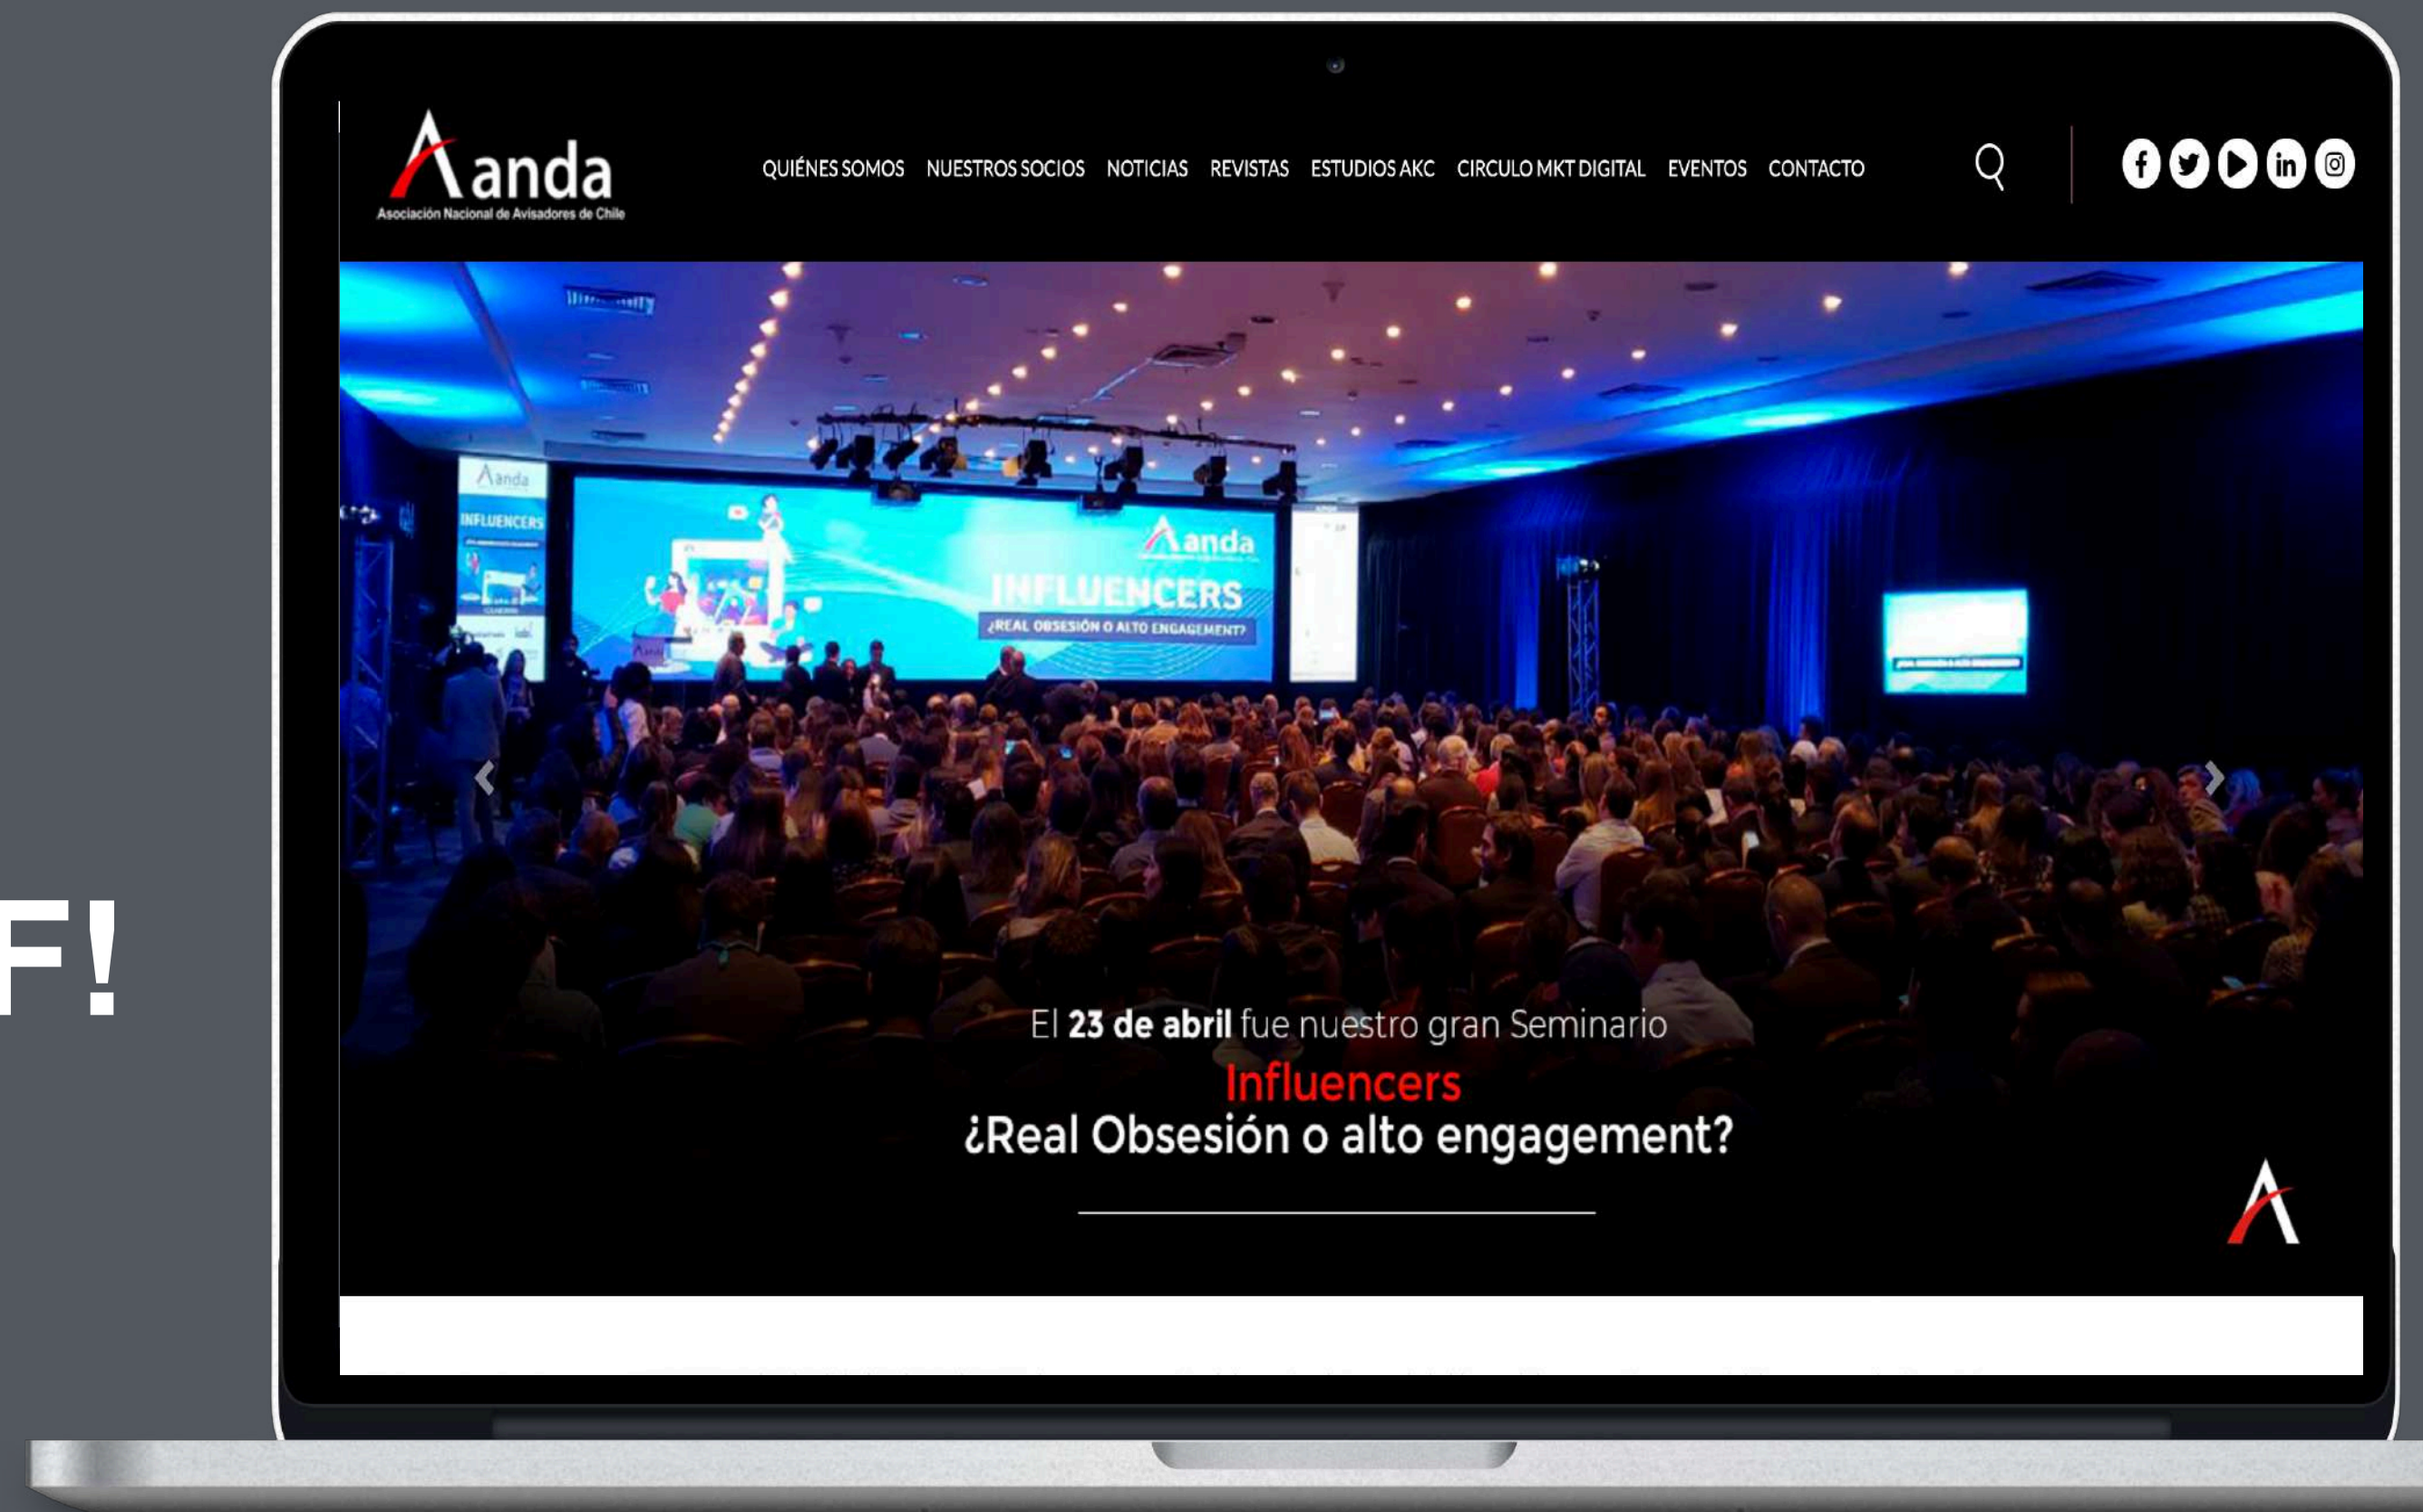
F!

anda
Asociación Nacional de Avisadores de Chile

QUIÉNES SOMOS NUESTROS SOCIOS NOTICIAS REVISTAS ESTUDIOS AKC CIRCULO MKT DIGITAL EVENTOS CONTACTO

anda
INFLUENCERS

anda
INFLUENCERS
¿REAL OBSESIÓN O ALTO ENGAGEMENT?

El 23 de abril fue nuestro gran Seminario
Influencers
¿Real Obsesión o alto engagement?